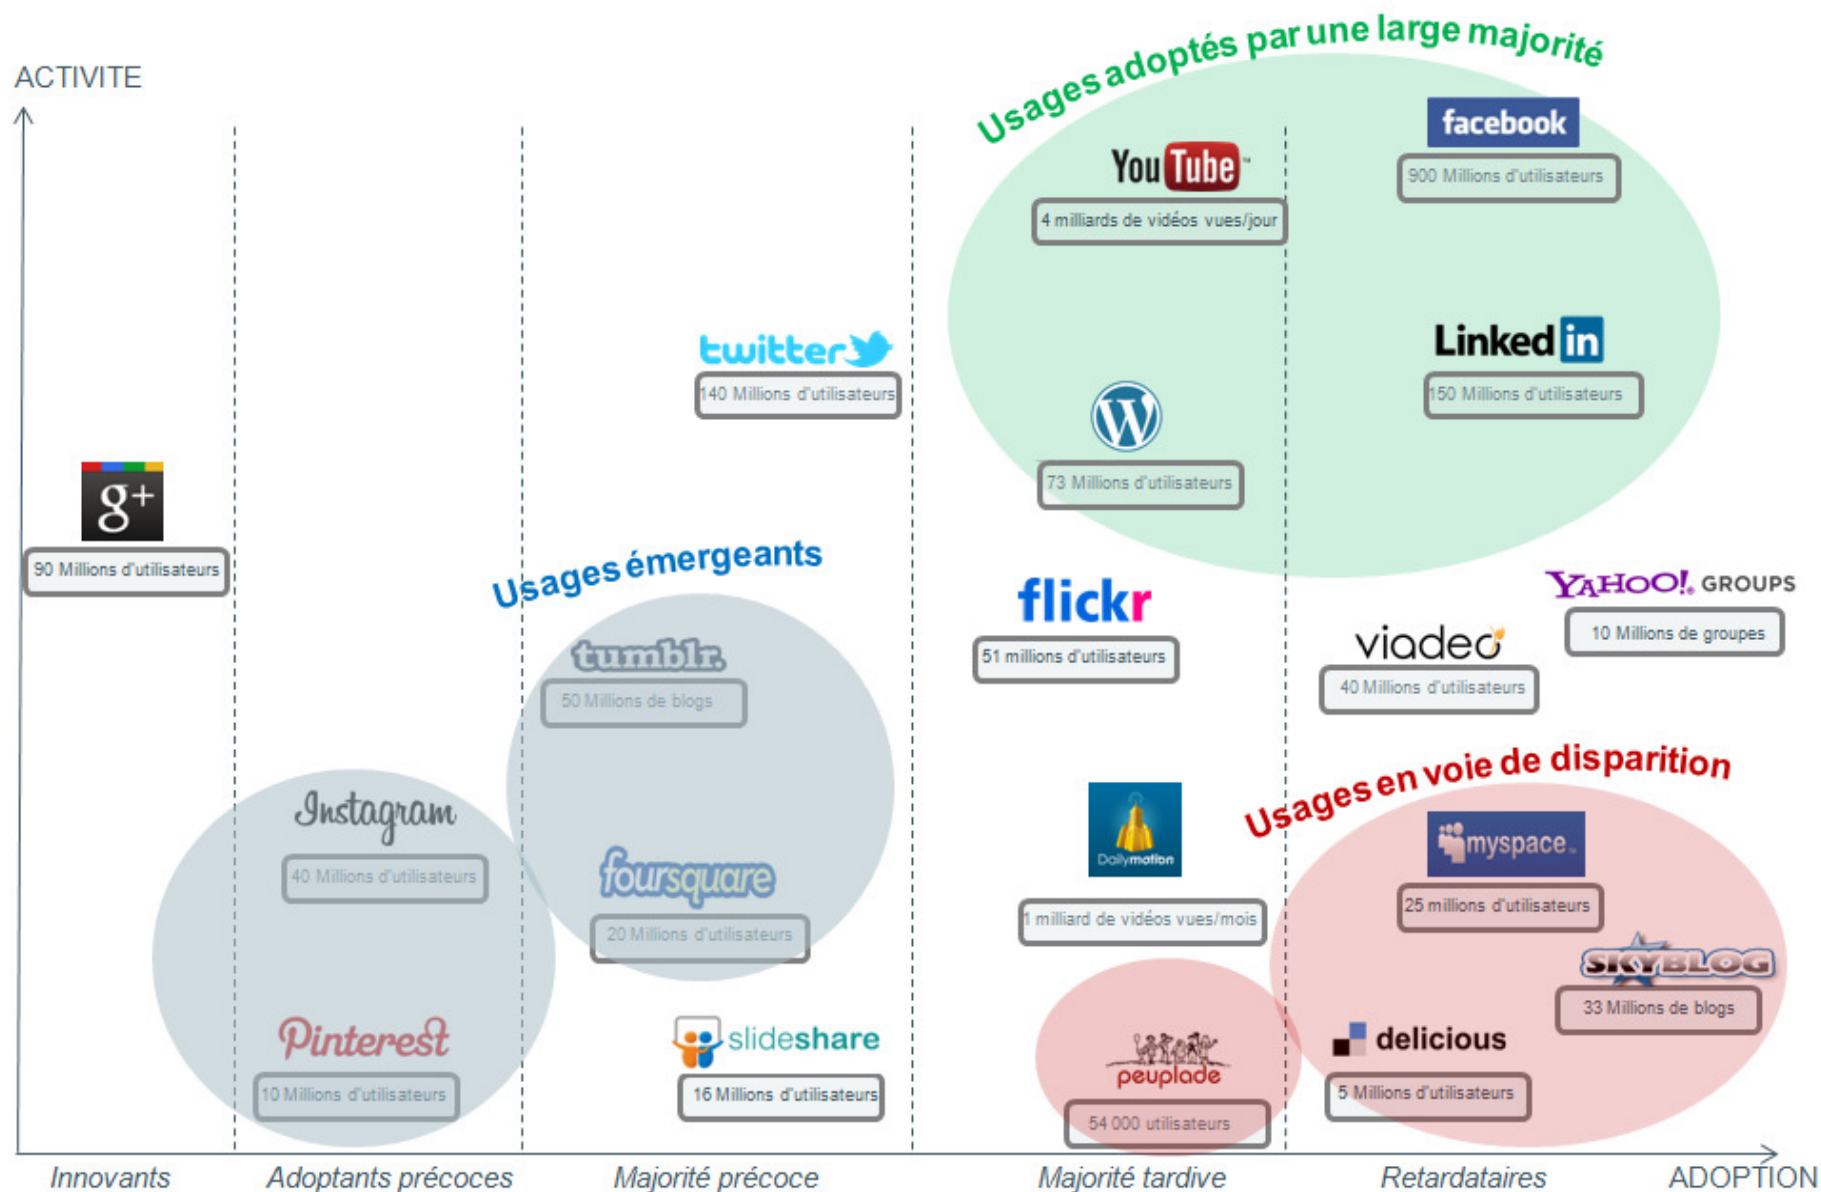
ACTIVITE

Usages adoptés par une large majorité

You Tube

4 milliards de vidéos vues/jour

facebook

900 Millions d'utilisateurs

Linked in

150 Millions d'utilisateurs

73 Millions d'utilisateurs

twitter

140 Millions d'utilisateurs

g+

90 Millions d'utilisateurs

Usages émergeants

tumblr.

50 Millions de blogs

Instagram

40 Millions d'utilisateurs

foursquare

20 Millions d'utilisateurs

Pinterest

10 Millions d'utilisateurs

slideshare

16 Millions d'utilisateurs

flickr

51 millions d'utilisateurs

viadeo

40 Millions d'utilisateurs

YAHOO! GROUPS

10 Millions de groupes

Usages en voie de disparition

Dailymotion

1 milliard de vidéos vues/mois

myspace

25 millions d'utilisateurs

SKYBLOG

33 Millions de blogs

peuplade

54 000 utilisateurs

delicious

5 Millions d'utilisateurs

Innovants

Adoptants précoces

Majorité précoce

Majorité tardive

Retardataires

ADOPTION